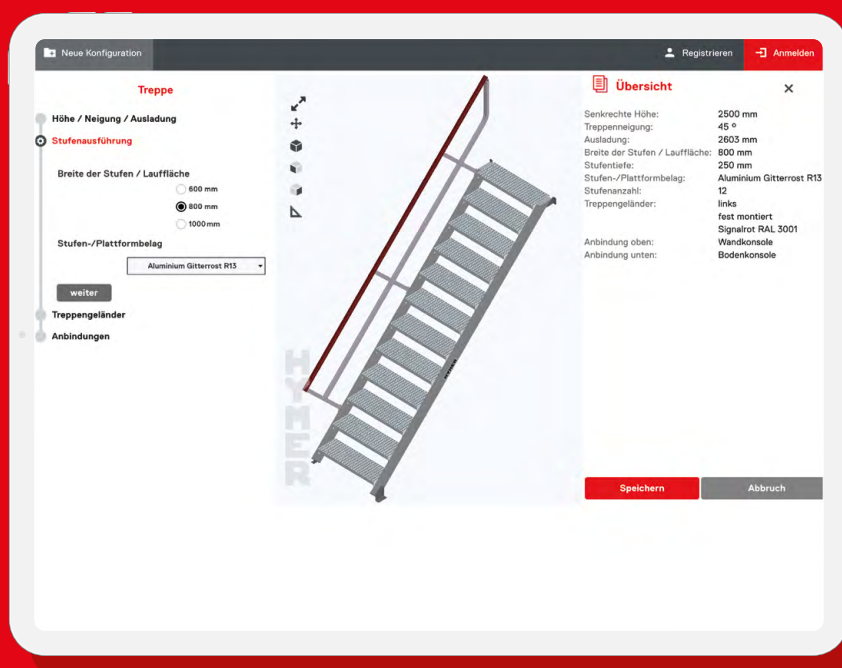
Neue Konfiguration

Registrieren

Anmelden

Treppe

Höhe / Neigung / Ausladung

Stufenausführung

Breite der Stufen / Lauffläche

600 mm

800 mm

1000 mm

Stufen-/Plattformbelag

Aluminium Gitterrost R13

weiter

Treppengeländer

Anbindungen

HYMER

Übersicht

×

| | |
|---|---|
| Senkrechte Höhe: | 2500 mm |
| Treppenneigung: | 45 ° |
| Ausladung: | 2603 mm |
| Breite der Stufen / Lauffläche: | 800 mm |
| Stufentiefe: | 250 mm |
| Stufen-/Plattformbelag: | Aluminium Gitterrost R13 |
| Stufenanzahl: | 12 |
| Treppengeländer: | links |
| | fest montiert |
| | Signalrot RAL 3001 |
| Anbindung oben: | Wandkonsole |
| Anbindung unten: | Bodenkonsole |

Speichern

Abbruch